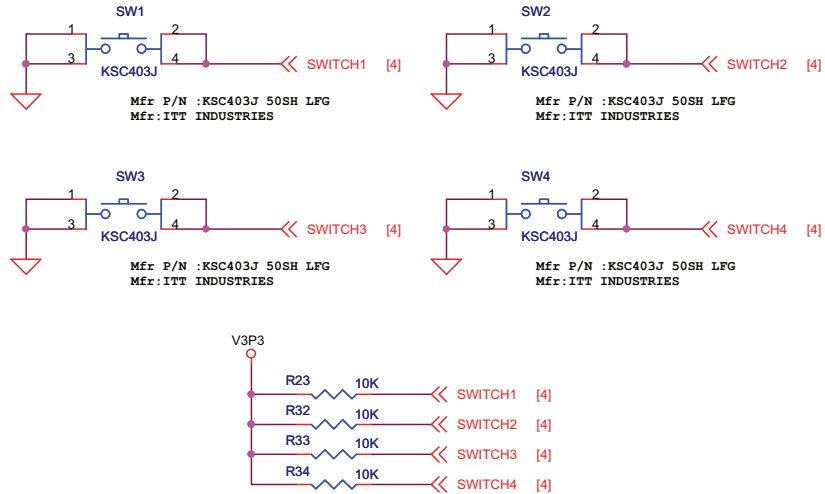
SW1
1
2
3
4
KSC403J
SWITCH1 [4]
Mfr P/N :KSC403J 50SH LFG
Mfr:ITT INDUSTRIES

SW2
1
2
3
4
KSC403J
SWITCH2 [4]
Mfr P/N :KSC403J 50SH LFG
Mfr:ITT INDUSTRIES

SW3
1
2
3
4
KSC403J
SWITCH3 [4]
Mfr P/N :KSC403J 50SH LFG
Mfr:ITT INDUSTRIES

SW4
1
2
3
4
KSC403J
SWITCH4 [4]
Mfr P/N :KSC403J 50SH LFG
Mfr:ITT INDUSTRIES

V3P3
R23 10K SWITCH1 [4]
R32 10K SWITCH2 [4]
R33 10K SWITCH3 [4]
R34 10K SWITCH4 [4]